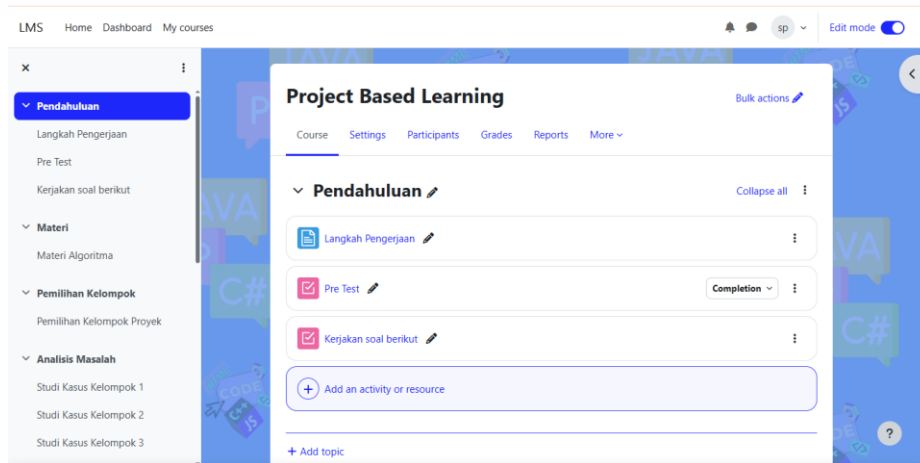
LMS Home Dashboard My courses

sp

Edit mode

×

Pendahuluan

Langkah Pengerjaan

Pre Test

Kerjakan soal berikut

Materi

Materi Algoritma

Pemilihan Kelompok

Pemilihan Kelompok Proyek

Analisis Masalah

Studi Kasus Kelompok 1

Studi Kasus Kelompok 2

Studi Kasus Kelompok 3

Project Based Learning

Bulk actions

Course Settings Participants Grades Reports More

Pendahuluan

Collapse all

Langkah Pengerjaan

Pre Test

Completion

Kerjakan soal berikut

Add an activity or resource

+ Add topic

?